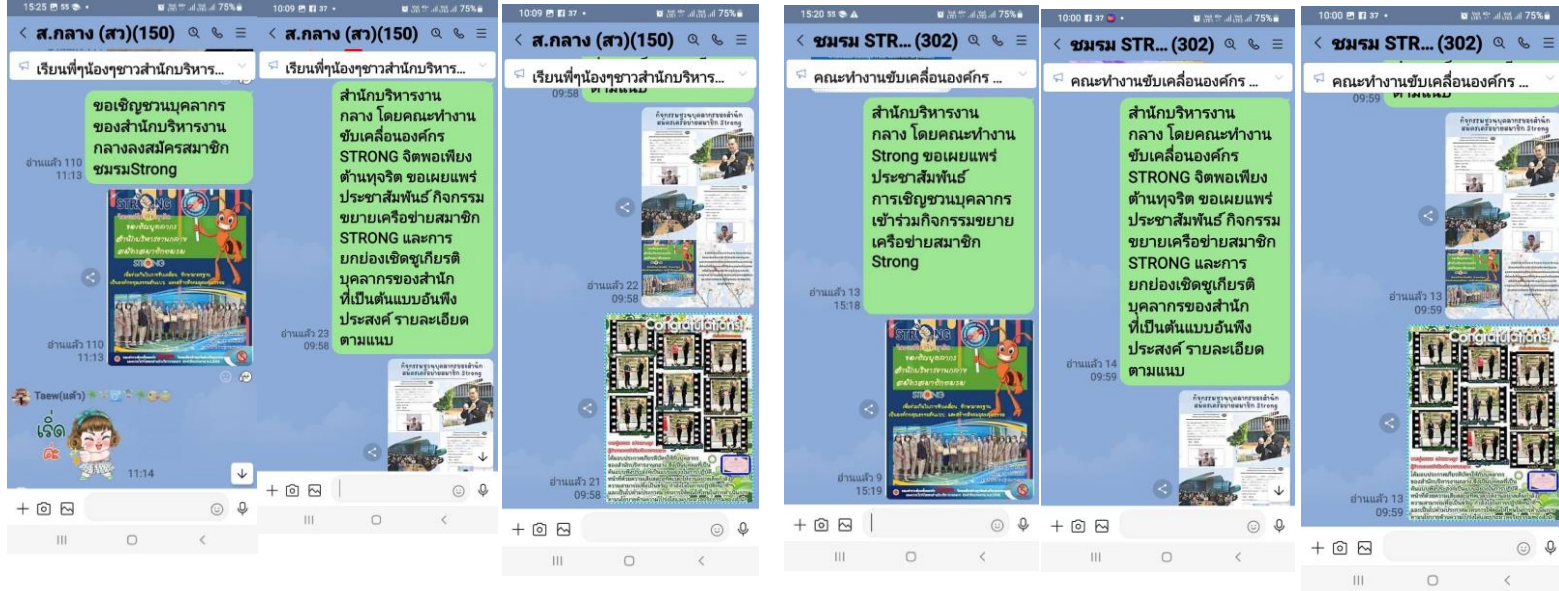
15:25 75%

< ส.กลาง (สว)(150)

เรียนพี่ๆน้องๆชาวสำนักบริหาร...

ขอเชิญชวนบุคลากรของสำนักบริหารงานกลางลงสมัครสมาชิกชมรมStrong

อ่านแล้ว 110
11:13

STRONG

อ่านแล้ว 110
11:13

Taew(แต้ว)

เริ่ด

11:14

10:09 75%

< ส.กลาง (สว)(150)

เรียนพี่ๆน้องๆชาวสำนักบริหาร...

สำนักบริหารงานกลาง โดยคณะทำงานขับเคลื่อนองค์กร STRONG จิตพอเพียงต้านทุจริต ขอเผยแพร่ประชาสัมพันธ์ กิจกรรมขยายเครือข่ายสมาชิก STRONG และการยกย่องเชิดชูเกียรติบุคลากรของสำนักที่เป็นต้นแบบอันพึงประสงค์ รายละเอียดตามแนบ

อ่านแล้ว 23
09:58

10:09 75%

< ส.กลาง (สว)(150)

เรียนพี่ๆน้องๆชาวสำนักบริหาร...

09:58

อ่านแล้ว 22
09:58

Congratulations!

อ่านแล้ว 21
09:58

15:20 75%

< ชมรม STR... (302)

คณะทำงานขับเคลื่อนองค์กร ...

สำนักบริหารงานกลาง โดยคณะทำงาน Strong ขอเผยแพร่ประชาสัมพันธ์ การเชิญชวนบุคลากรเข้าร่วมกิจกรรมขยายเครือข่ายสมาชิก Strong

อ่านแล้ว 13
15:18

STRONG

อ่านแล้ว 9
15:19

10:00 75%

< ชมรม STR... (302)

คณะทำงานขับเคลื่อนองค์กร ...

สำนักบริหารงานกลาง โดยคณะทำงานขับเคลื่อนองค์กร STRONG จิตพอเพียงต้านทุจริต ขอเผยแพร่ประชาสัมพันธ์ กิจกรรมขยายเครือข่ายสมาชิก STRONG และการยกย่องเชิดชูเกียรติบุคลากรของสำนักที่เป็นต้นแบบอันพึงประสงค์ รายละเอียดตามแนบ

อ่านแล้ว 14
09:59

10:00 75%

< ชมรม STR... (302)

คณะทำงานขับเคลื่อนองค์กร ...

09:59

อ่านแล้ว 13
09:59

Congratulations!

อ่านแล้ว 13
09:59